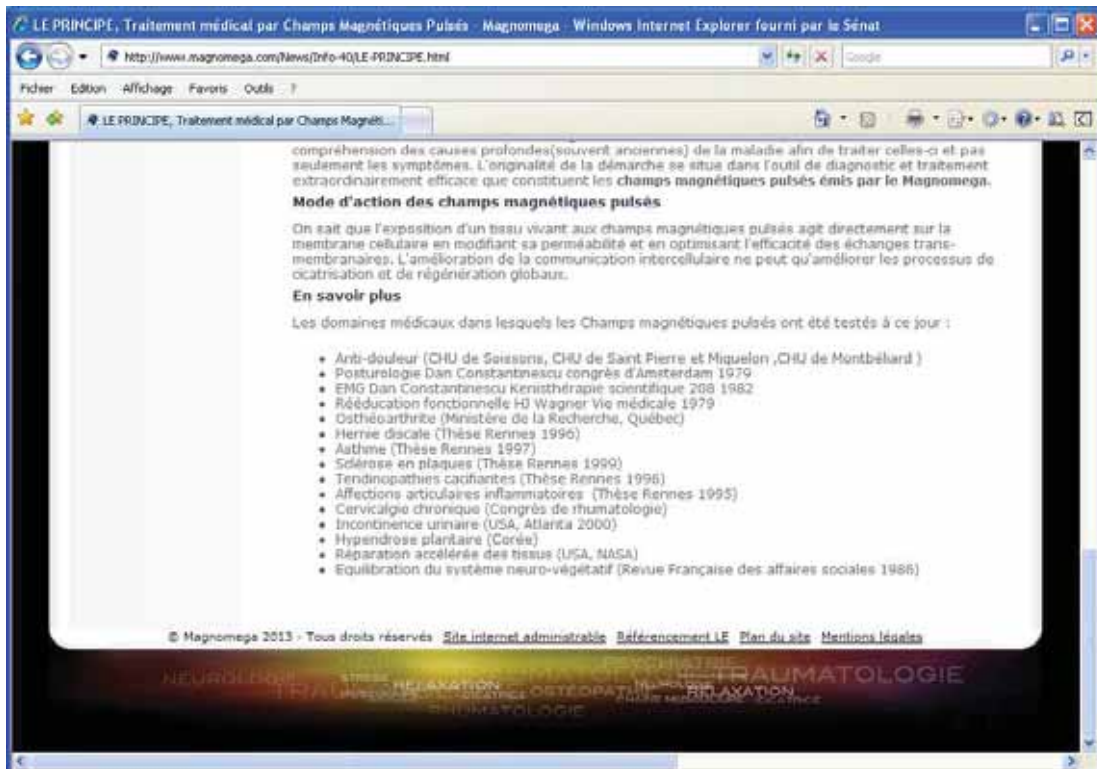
LE PRINCIPE, Traitement médical par Champs Magnétiques Pulsés - Magnomega - Windows Internet Explorer fourni par le Sénat

http://www.magnomega.com/News/Info-40/LE-PRINCIPE.html

Google

Fichier Edition Affichage Favoris Outils ?

LE PRINCIPE, Traitement médical par Champs Magnéti...

compréhension des causes profondes(souvent anciennes) de la maladie afin de traiter celles-ci et pas seulement les symptômes. L'originalité de la démarche se situe dans l'outil de diagnostic et traitement extraordinairement efficace que constituent les **champs magnétiques pulsés émis par le Magnomega.**

**Mode d'action des champs magnétiques pulsés**

On sait que l'exposition d'un tissu vivant aux champs magnétiques pulsés agit directement sur la membrane cellulaire en modifiant sa perméabilité et en optimisant l'efficacité des échanges transmembranaires. L'amélioration de la communication intercellulaire ne peut qu'améliorer les processus de cicatrisation et de régénération globaux.

**En savoir plus**

Les domaines médicaux dans lesquels les Champs magnétiques pulsés ont été testés à ce jour :

- Anti-douleur (CHU de Soissons, CHU de Saint Pierre et Miquelon ,CHU de Montbéliard )
- Posturologie Dan Constantinescu congrès d'Amsterdam 1979
- EMG Dan Constantinescu Kenisthérapie scientifique 208 1982
- Rééducation fonctionnelle HJ Wagner Vie médicale 1979
- Osthéoarthrite (Ministère de la Recherche, Québec)
- Hernie discale (Thèse Rennes 1996)
- Asthme (Thèse Rennes 1997)
- Sclérose en plaques (Thèse Rennes 1999)
- Tendinopathies cacifiantes (Thèse Rennes 1996)
- Affections articulaires inflammatoires (Thèse Rennes 1995)
- Cervicalgie chronique (Congrès de rhumatologie)
- Incontinence urinaire (USA, Atlanta 2000)
- Hypendrose plantaire (Corée)
- Réparation accélérée des tissus (USA, NASA)
- Equilibration du système neuro-végétatif (Revue Française des affaires sociales 1986)

© Magnomega 2013 - Tous droits réservés Site internet administrable Référencement LE Plan du site Mentions légales

NEUROLOGIE STRESS RELAXATION OSTEOPATHIE TRAUMATOLOGIE RELAXATION RHUMATOLOGIE PSYCHIATRIE